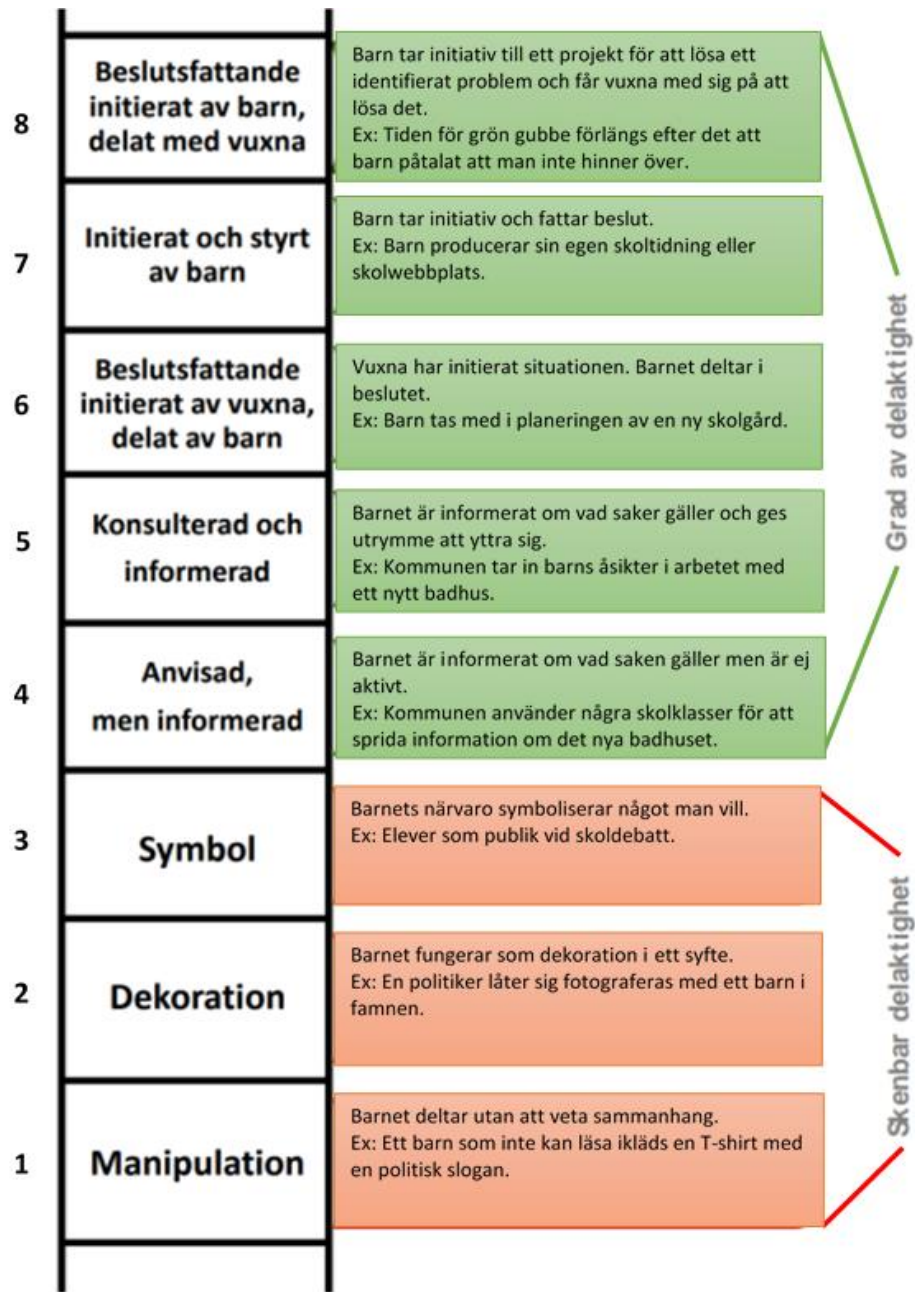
8 Beslutsfattande initierat av barn, delat med vuxna

Barn tar initiativ till ett projekt för att lösa ett identifierat problem och får vuxna med sig på att lösa det.
Ex: Tiden för grön gubbe förlängs efter det att barn påtalat att man inte hinner över.

7 Initierat och styrt av barn

Barn tar initiativ och fattar beslut.
Ex: Barn producerar sin egen skoltidning eller skolwebbplats.

6 Beslutsfattande initierat av vuxna, delat av barn

Vuxna har initierat situationen. Barnet deltar i beslutet.
Ex: Barn tas med i planeringen av en ny skolgård.

5 Konsulterad och informerad

Barnet är informerat om vad saker gäller och ges utrymme att yttra sig.
Ex: Kommunen tar in barns åsikter i arbetet med ett nytt badhus.

4 Anvisad, men informerad

Barnet är informerat om vad saken gäller men är ej aktivt.
Ex: Kommunen använder några skolklasser för att sprida information om det nya badhuset.

Grad av delaktighet

3 Symbol

Barnets närvaro symboliserar något man vill.
Ex: Elever som publik vid skoldebatt.

2 Dekoration

Barnet fungerar som dekoration i ett syfte.
Ex: En politiker låter sig fotograferas med ett barn i famnen.

1 Manipulation

Barnet deltar utan att veta sammanhang.
Ex: Ett barn som inte kan läsa ikläds en T-shirt med en politisk slogan.

Skenbar delaktighet